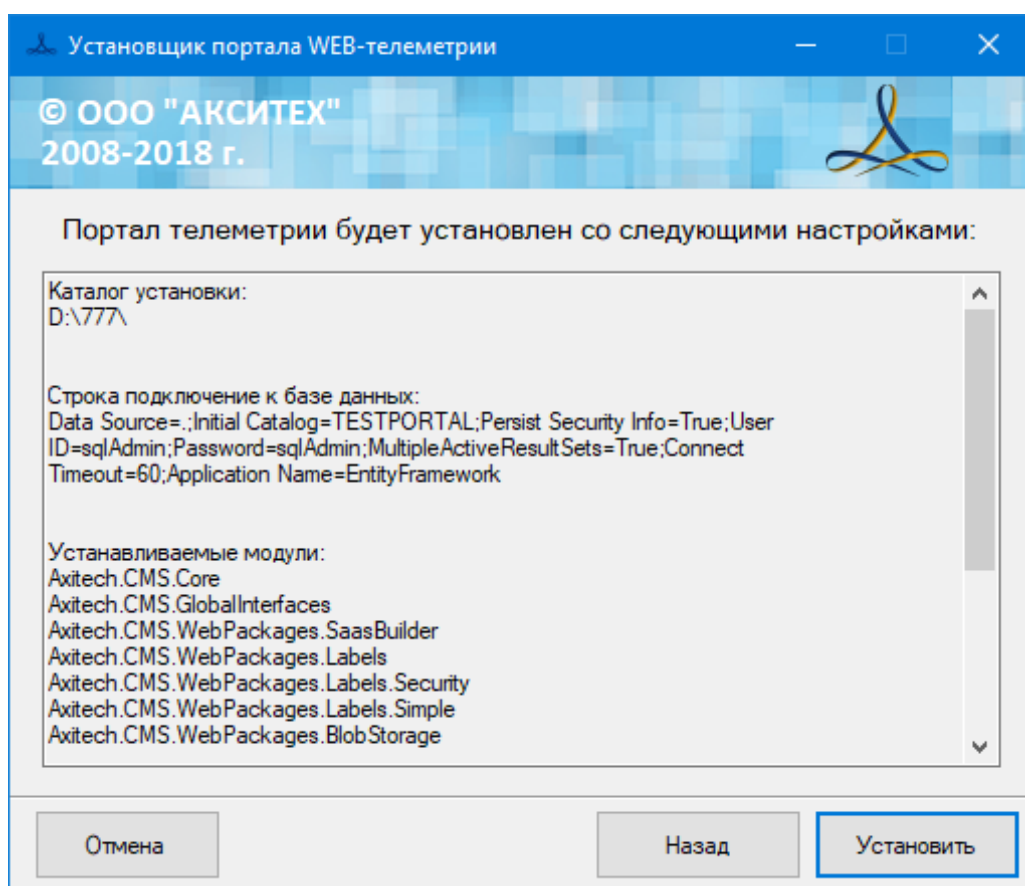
Установщик портала WEB-телеметрии

© ООО "АКСИТЕХ"
2008-2018 г.

Портал телеметрии будет установлен со следующими настройками:

Каталог установки:
D:\777\

Строка подключение к базе данных:
Data Source=.;Initial Catalog=TESTPORTAL;Persist Security Info=True;User ID=sqlAdmin;Password=sqlAdmin;MultipleActiveResultSets=True;Connect Timeout=60;Application Name=EntityFramework

Устанавливаемые модули:
Axitech.CMS.Core
Axitech.CMS.GlobalInterfaces
Axitech.CMS.WebPackages.SaasBuilder
Axitech.CMS.WebPackages.Labels
Axitech.CMS.WebPackages.Labels.Security
Axitech.CMS.WebPackages.Labels.Simple
Axitech.CMS.WebPackages.BlobStorage

Отмена

Назад

Установить